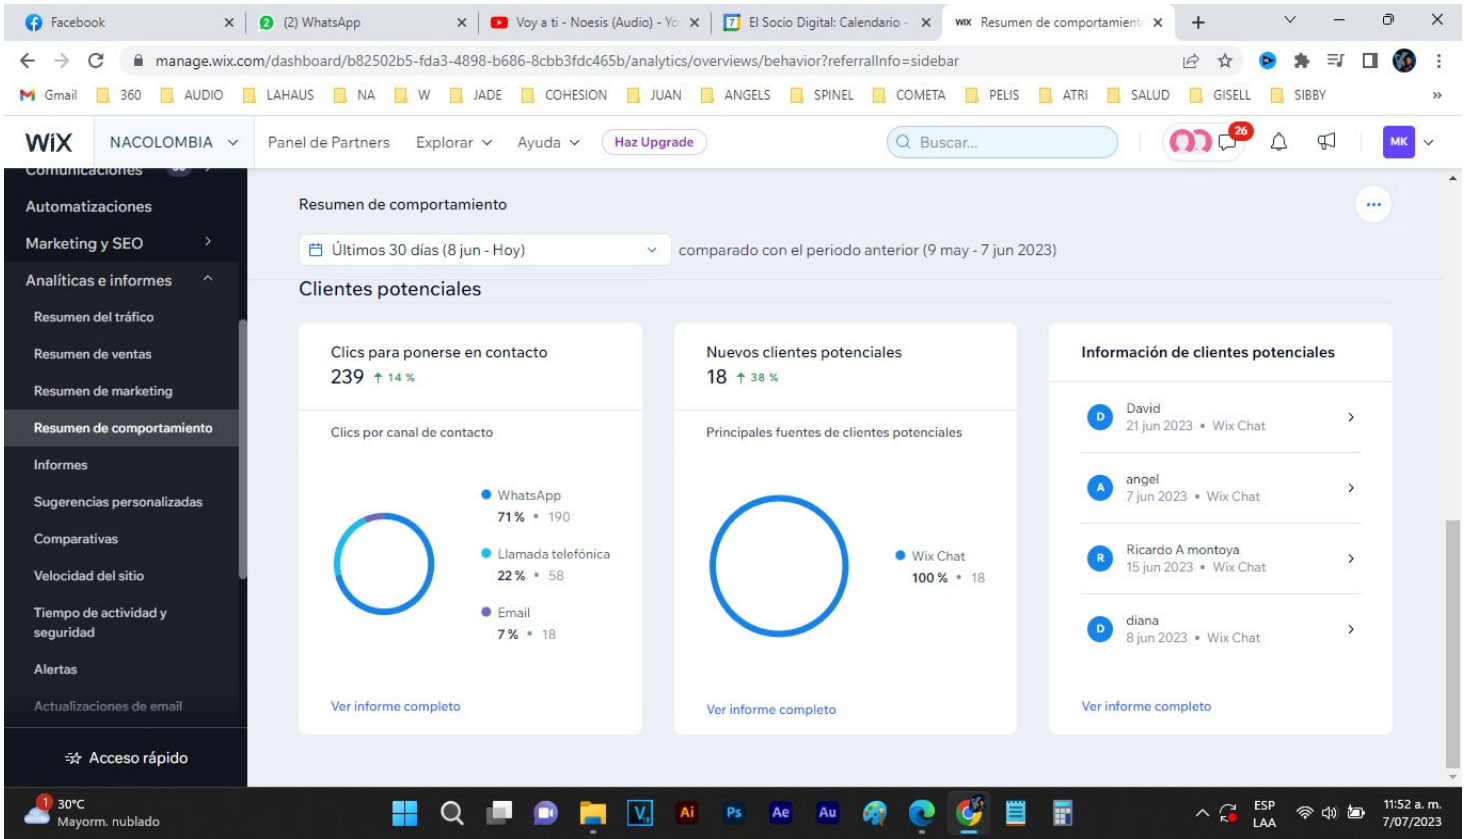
Facebook | (2) WhatsApp | Voy a ti - Noesis (Audio) - Yo | El Socio Digital: Calendario | Resumen de comportamient

manage.wix.com/dashboard/b82502b5-fda3-4898-b686-8cbb3fdc465b/analytics/overviews/behavior?referralInfo=sidebar

Gmail 360 AUDIO LAHAUS NA W JADE COHESION JUAN ANGELS SPINEL COMETA PELIS ATRI SALUD GISELL SIBBY

WiX NACOLOMBIA Panel de Partners Explorar Ayuda Haz Upgrade Buscar... 26 MK

Comunicaciones
Automatizaciones
Marketing y SEO
Analíticas e informes
Resumen del tráfico
Resumen de ventas
Resumen de marketing
Resumen de comportamiento
Informes
Sugerencias personalizadas
Comparativas
Velocidad del sitio
Tiempo de actividad y seguridad
Alertas
Actualizaciones de email
Acceso rápido

Resumen de comportamiento

Últimos 30 días (8 jun - Hoy) comparado con el periodo anterior (9 may - 7 jun 2023)

Clientes potenciales

Clics para ponerse en contacto
239 ↑ 14 %
Clics por canal de contacto
WhatsApp
71 % • 190
Llamada telefónica
22 % • 58
Email
7 % • 18
Ver informe completo

Nuevos clientes potenciales
18 ↑ 38 %
Principales fuentes de clientes potenciales
Wix Chat
100 % • 18
Ver informe completo

Información de clientes potenciales
D David
21 jun 2023 • Wix Chat
A angel
7 jun 2023 • Wix Chat
R Ricardo A montoya
15 jun 2023 • Wix Chat
D diana
8 jun 2023 • Wix Chat
Ver informe completo

1 30°C Mayorm. nublado
ESP LAA 11:52 a. m. 7/07/2023